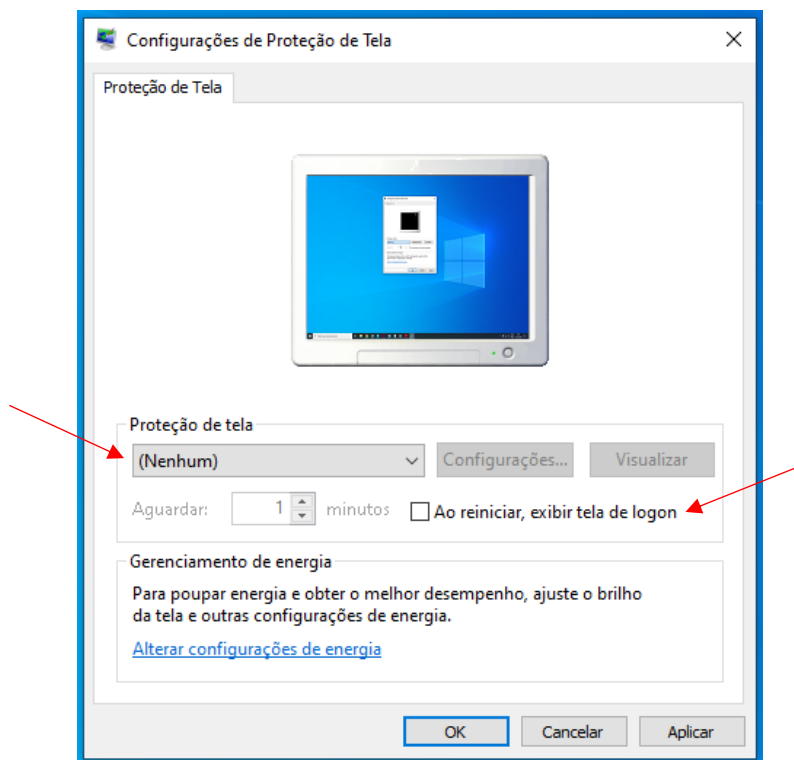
Configurações de Proteção de Tela

Proteção de Tela

Proteção de tela

(Nenhum)

Configurações...

Visualizar

Aguardar: 1 minutos

Ao reiniciar, exibir tela de logon

Gerenciamento de energia

Para poupar energia e obter o melhor desempenho, ajuste o brilho da tela e outras configurações de energia.

Alterar configurações de energia

OK

Cancelar

Aplicar